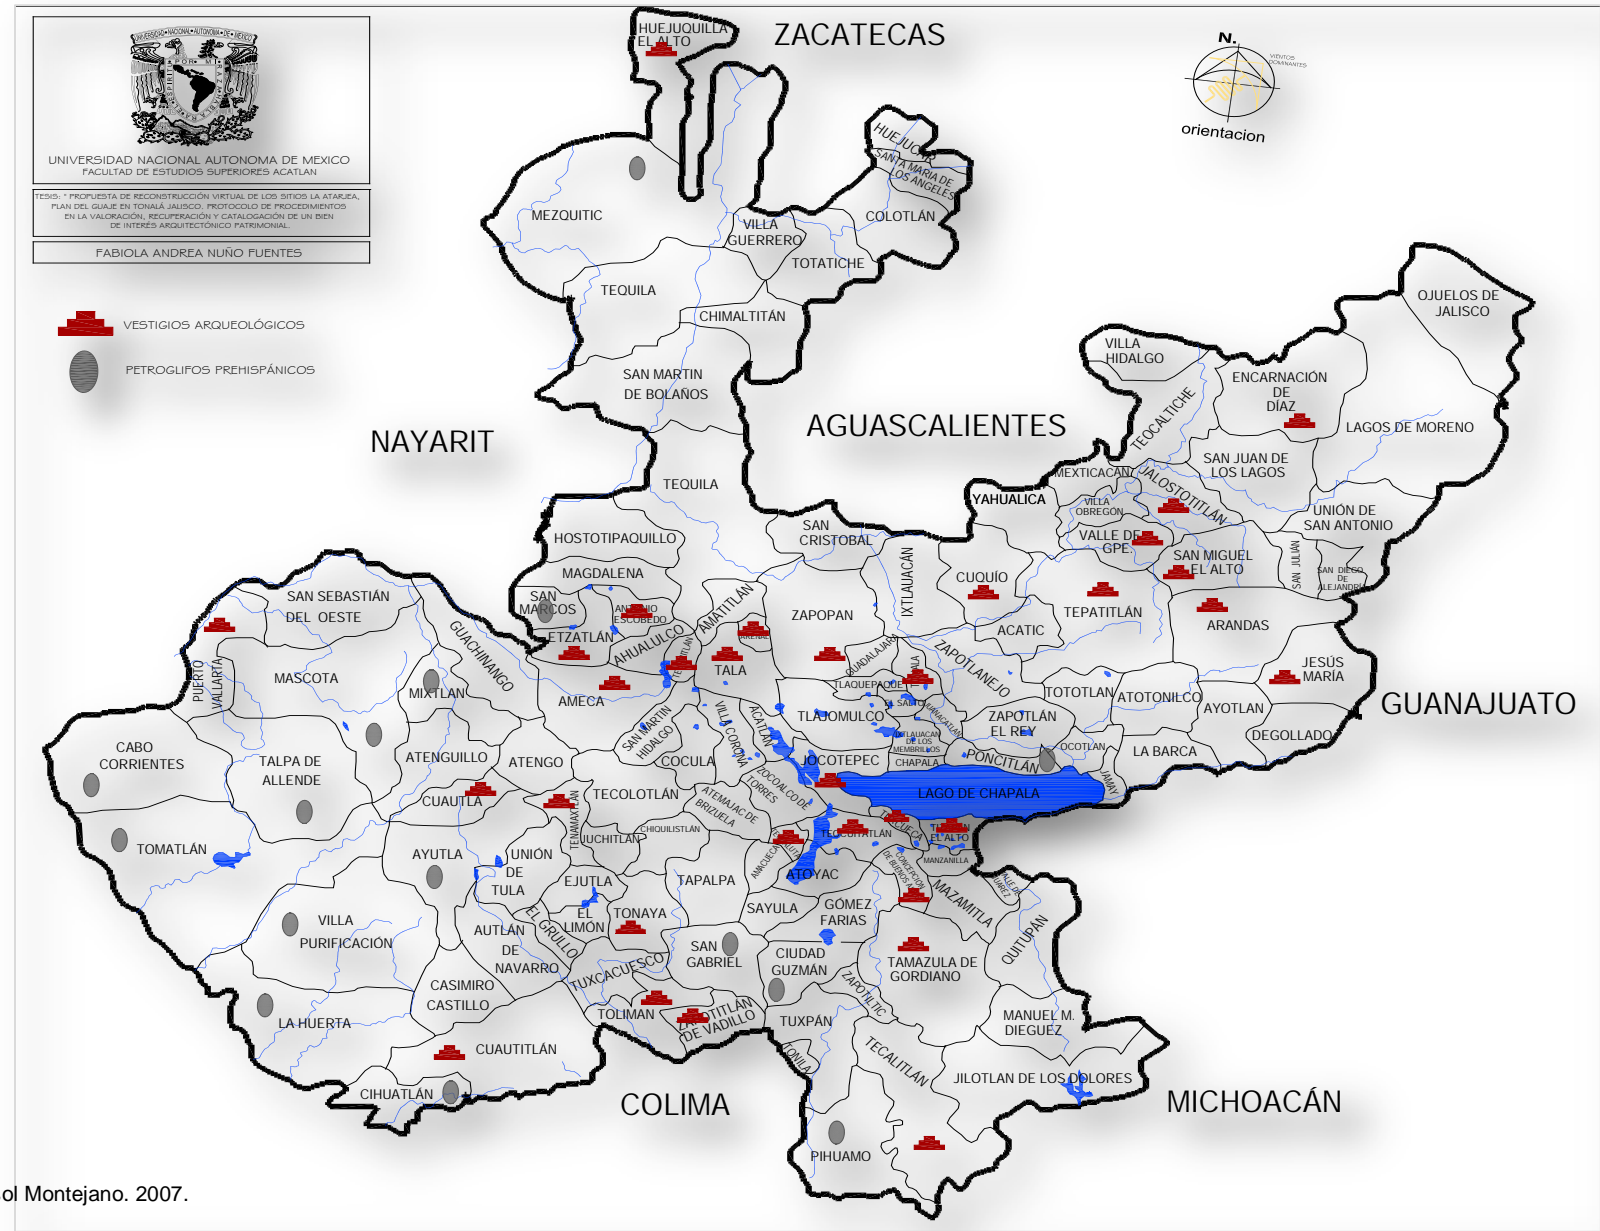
UNIVERSIDAD NACIONAL AUTONOMA DE MEXICO
FACULTAD DE ESTUDIOS SUPERIORES ACATLAN

TESIS: " PROPUESTA DE RECONSTRUCCIÓN VIRTUAL DE LOS SITIOS LA ATARJEA, PLAN DEL GUAJE EN TONALÁ JALISCO. PROTOCOLO DE PROCEDIMIENTOS EN LA VALORACIÓN, RECUPERACIÓN Y CATALOGACIÓN DE UN BIEN DE INTERÉS ARQUITECTÓNICO PATRIMONIAL.

FABIOLA ANDREA NUÑO FUENTES

VESTIGIOS ARQUEOLÓGICOS

PETROGLIFOS PREHISPÁNICOS

ZACATECAS

N.

orientacion

HUEJUQUILLA EL ALTO

HUEJUCAR

SANTA MARIA DE LOS ANGELES

MEZQUITIC

VILLA GUERRERO

COLOTLÁN

TOTATICHE

TEQUILA

CHIMALTITÁN

SAN MARTIN DE BOLAÑOS

NAYARIT

AGUASCALIENTES

OJUELOS DE JALISCO

VILLA HIDALGO

ENCARNACIÓN DE DÍAZ

TEOCALTICHE

LAGOS DE MORENO

TEQUILA

MEXTICACAN

JALOSTOTITLAN

SAN JUAN DE LOS LAGOS

YAHUALICA

VILLA OBREGÓN

VALLE DE GPE.

UNIÓN DE SAN ANTONIO

SAN CRISTOBAL

HOSTOTIPAQUILLO

SAN MIGUEL EL ALTO

SAN JULIAN

SAN DIEGO DE ALEJANDRIA

CUQUÍO

MAGDALENA

SAN SEBASTIÁN DEL OESTE

SAN MARCOS

ANTONIO ESCOBEDO

AMATITLAN

ZAPOPAN

IXTLAHUACAN

TEPATITLÁN

ARANDAS

ETZATLÁN

ACATIC

GUACHINANGO

AHUALULCO

TEUCHITLAN

ARENAL

TALA

GUADALAJARA

TONALA

ZAPOTLANEJO

JESÚS MARÍA

PUERTO VALLARTA

MASCOTA

MIXTLAN

AMECA

TLAQUEPAQUE

TOTOTLAN

ATOTONILCO

SALTO

GUANAJUATO

TLAJOMULCO

JUANACATLAN

ZAPOTLÁN EL REY

AYOTLAN

SAN MARTIN HIDALGO

VILLA CORONA

ACATLAN

IXTLAHUACAN DE LOS MEMBRILLOS

CABO CORRIENTES

TALPA DE ALLENDE

ATENGUILLO

ATENGO

COCULA

JOCOTEPEC

CHAPALA

PONCITLÁN

OCOTLAN

LA BARCA

DEGOLLADO

ZACOALCO DE TORRES

LAGO DE CHAPALA

JAMAY

CUAUTLA

TENAMAXTLÁN

TECOLOTLÁN

ATEMAJAC DE BRIZUELA

TOMATLÁN

JUCHITLÁN

CHIQUILISTLÁN

TECHALUTA

TEOCUITATLÁN

TUXCUECA

TIZAPAN EL ALTO

AYUTLA

UNIÓN DE TULA

AMACUECA

CONCEPCION DE BUENOS AIRES

MANZANILLA

EJUTLA

TAPALPA

ATOYAC

VALLE DE JUAREZ

MAZAMITLA

VILLA PURIFICACIÓN

EL LIMÓN

TONAYA

SAYULA

GÓMEZ FARIAS

EL GRULLO

AUTLAN DE NAVARRO

SAN GABRIEL

QUITUPAN

CIUDAD GUZMAN

TAMAZULA DE GORDIANO

TUXCACUESCO

CASIMIRO CASTILLO

ZAPOTILTIC

TOLIMAN

ZAPOTITLÁN DE VADILLO

LA HUERTA

TUXPÁN

MANUEL M. DIEGUEZ

CUAUTITLÁN

TONILA

TECALITLÁN

JILOTLAN DE LOS DOLORES

COLIMA

MICHOACÁN

CIHUATLÁN

PIHUAMO

ol Montejano. 2007.